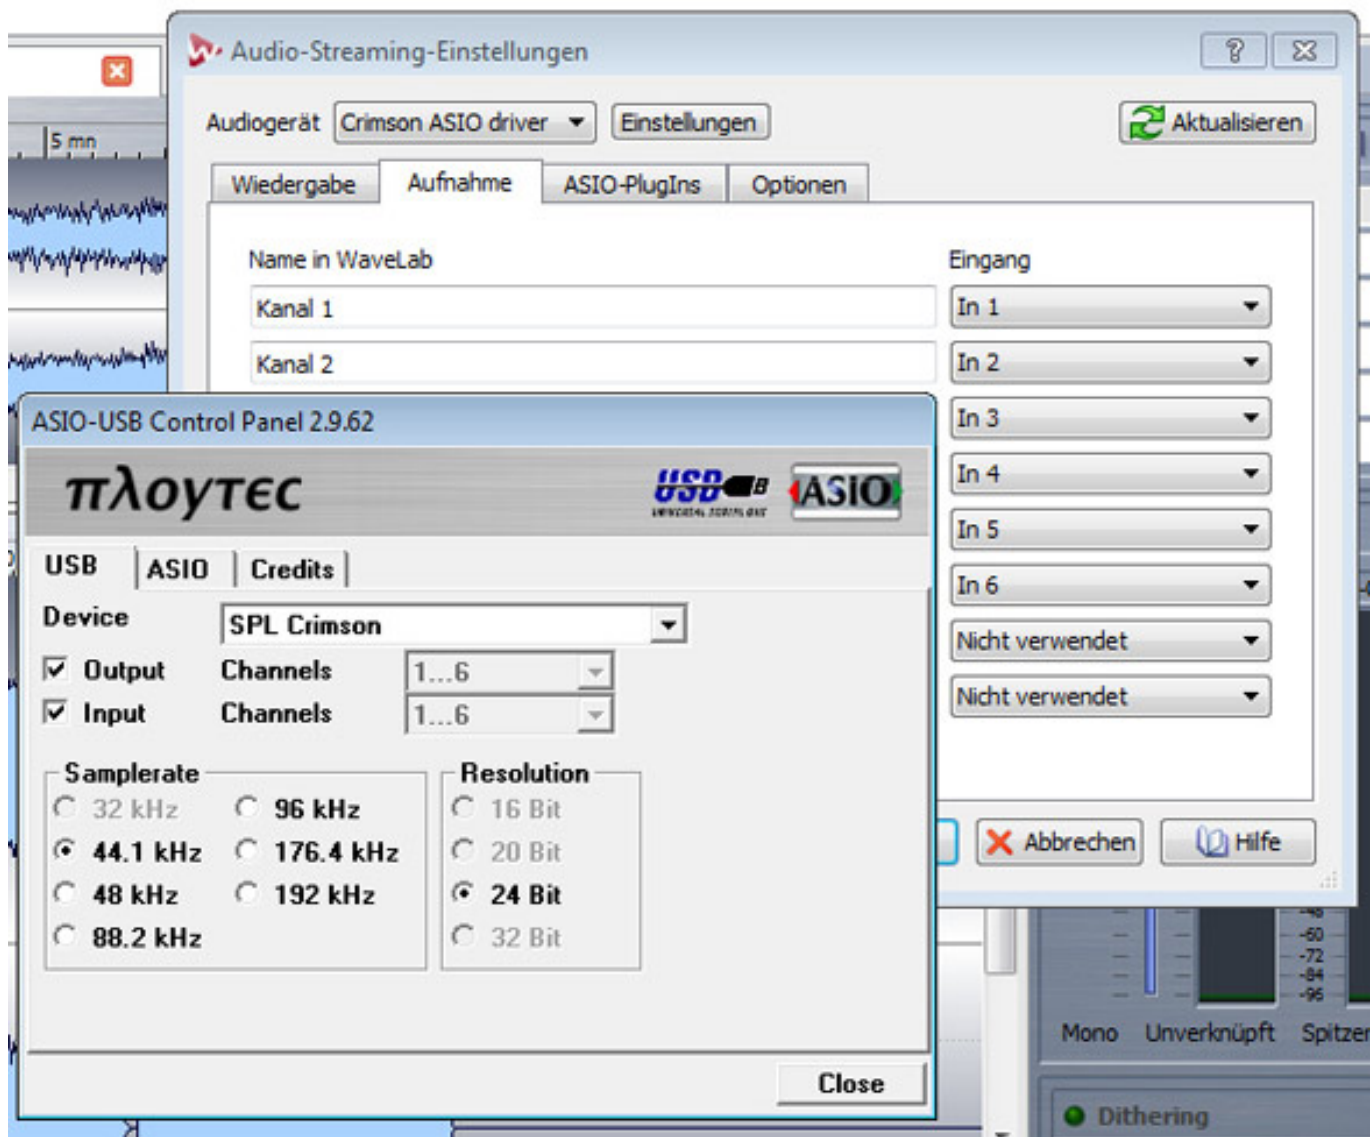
5 mn

Audio-Streaming-Einstellungen

?

Audiogerät Crimson ASIO driver Einstellungen Aktualisieren

Wiedergabe Aufnahme ASIO-PlugIns Optionen

Name in WaveLab

Eingang

Kanal 1

In 1

Kanal 2

In 2

In 3

In 4

In 5

In 6

Nicht verwendet

Nicht verwendet

Abbrechen

Hilfe

ASIO-USB Control Panel 2.9.62

πλoγτεc

USB

ASIO

USB ASIO Credits

Device SPL Crimson

Output Channels 1...6

Input Channels 1...6

Samplerate

32 kHz

96 kHz

44.1 kHz

176.4 kHz

48 kHz

192 kHz

88.2 kHz

Resolution

16 Bit

20 Bit

24 Bit

32 Bit

Close

-48
-60
-72
-84
-96

Mono Unverknüpft Spitzen

Dithering